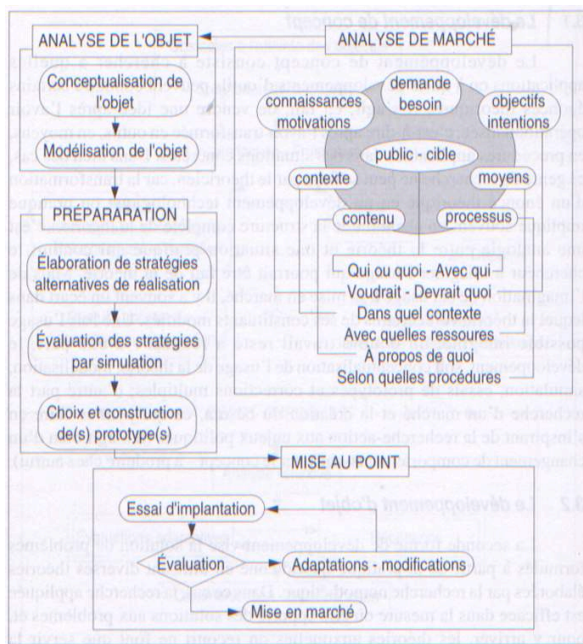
ANALYSE DE L'OBJET

Conceptualisation de l'objet

Modélisation de l'objet

PRÉPARARATION

Élaboration de stratégies alternatives de réalisation

Évaluation des stratégies par simulation

Choix et construction de(s) prototype(s)

ANALYSE DE MARCHÉ

connaissances motivations

demande besoin

objectifs intentions

public - cible

contexte

moyens

contenu

processus

Qui ou quoi - Avec qui
Voudrait - Devrait quoi
Dans quel contexte
Avec quelles ressoures
À propos de quoi
Selon quelles procédures

MISE AU POINT

Essai d'implantation

Évaluation

Adaptations - modifications

Mise en marché

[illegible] Le développement de concept

Le développement de concept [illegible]

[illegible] Le développement d'objet

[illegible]